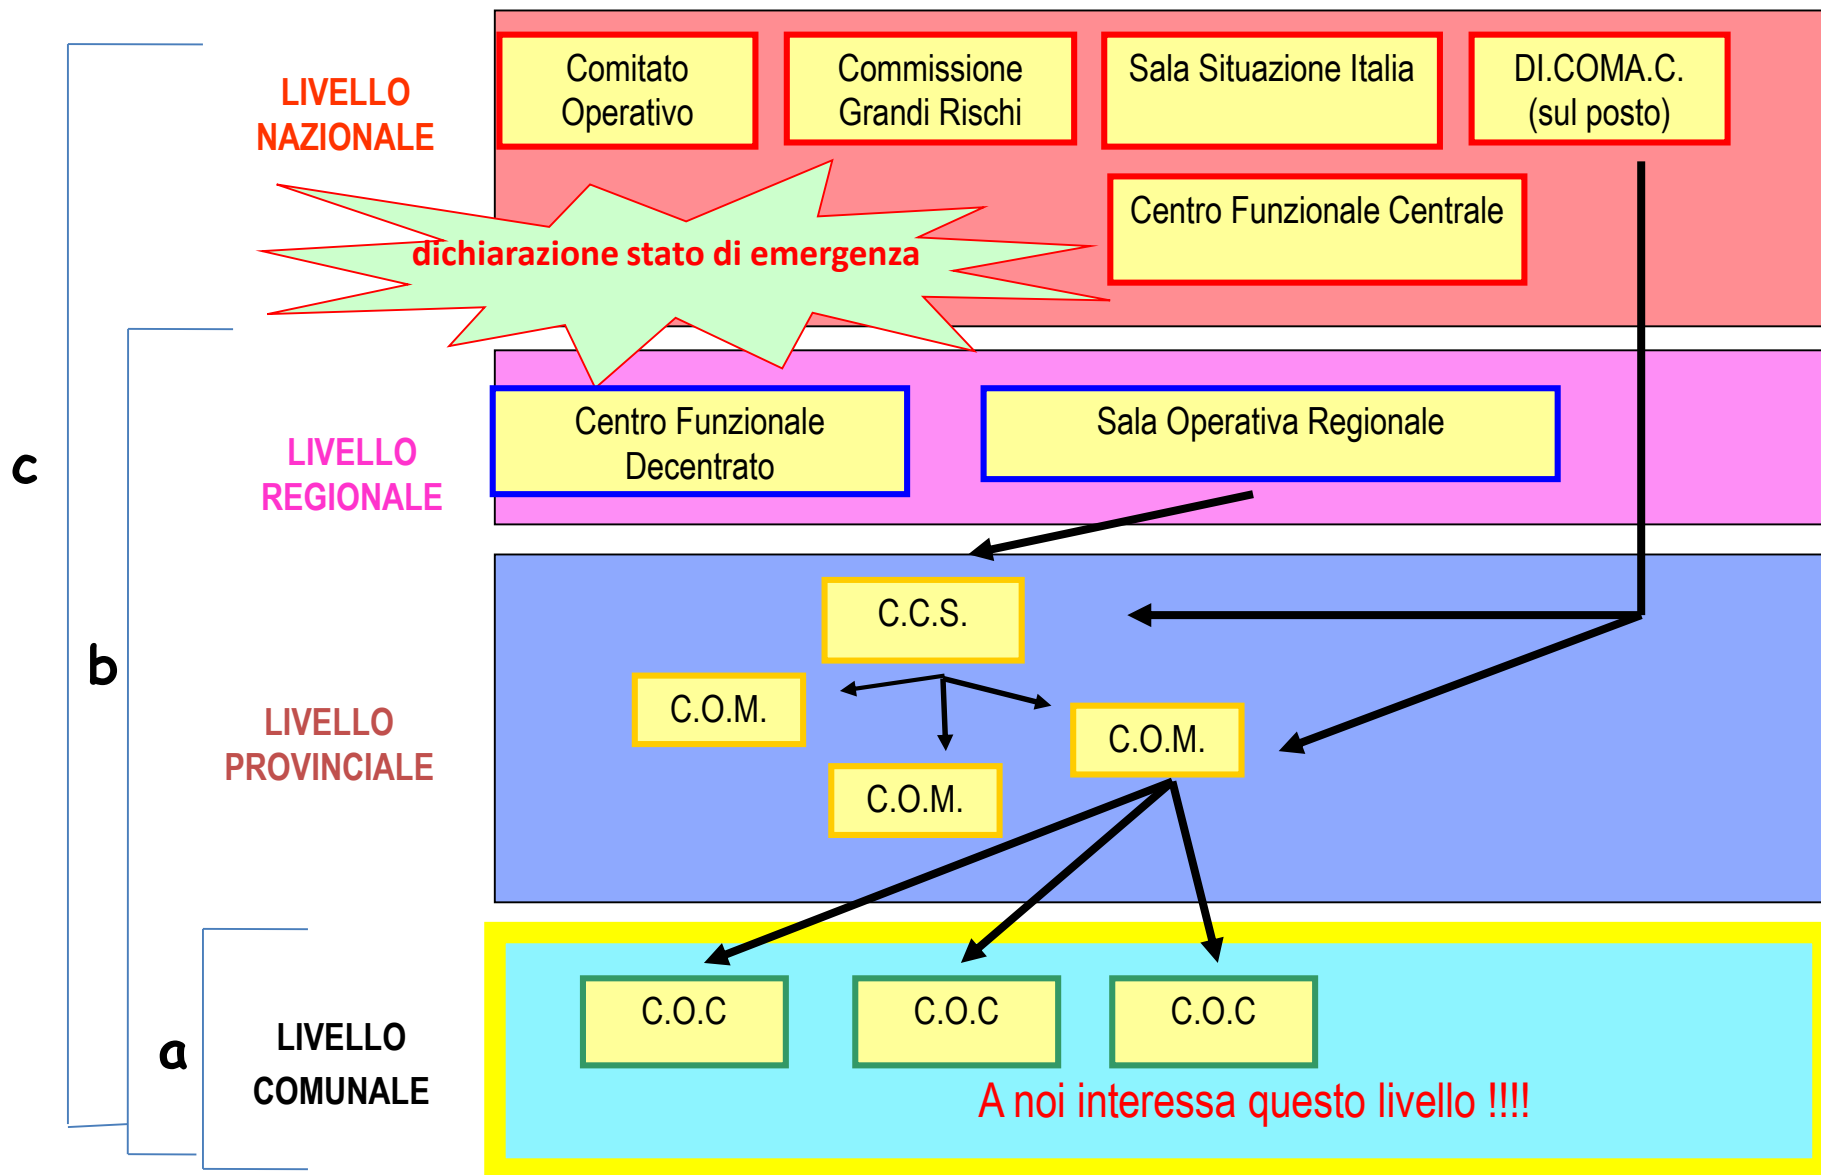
LIVELLO NAZIONALE

Comitato Operativo

Commissione Grandi Rischi

Sala Situazione Italia

DI.COMA.C. (sul posto)

Centro Funzionale Centrale

dichiarazione stato di emergenza

c

LIVELLO REGIONALE

Centro Funzionale Decentrato

Sala Operativa Regionale

b

LIVELLO PROVINCIALE

C.C.S.

C.O.M.

C.O.M.

C.O.M.

a

LIVELLO COMUNALE

C.O.C

C.O.C

C.O.C

A noi interessa questo livello !!!!